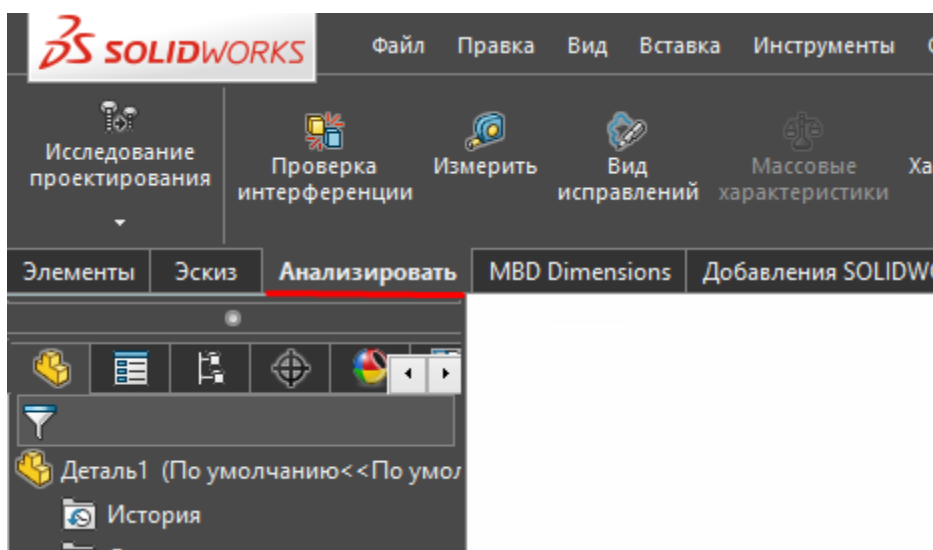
SOLIDWORKS

Файл Правка Вид Вставка Инструменты

Исследование проектирования

Проверка интерференции

Измерить

Вид исправлений

Массовые характеристики

Ха

Элементы Эскиз Анализировать MBD Dimensions Добавления SOLIDW

Деталь1 (По умолчанию<<По умол

История